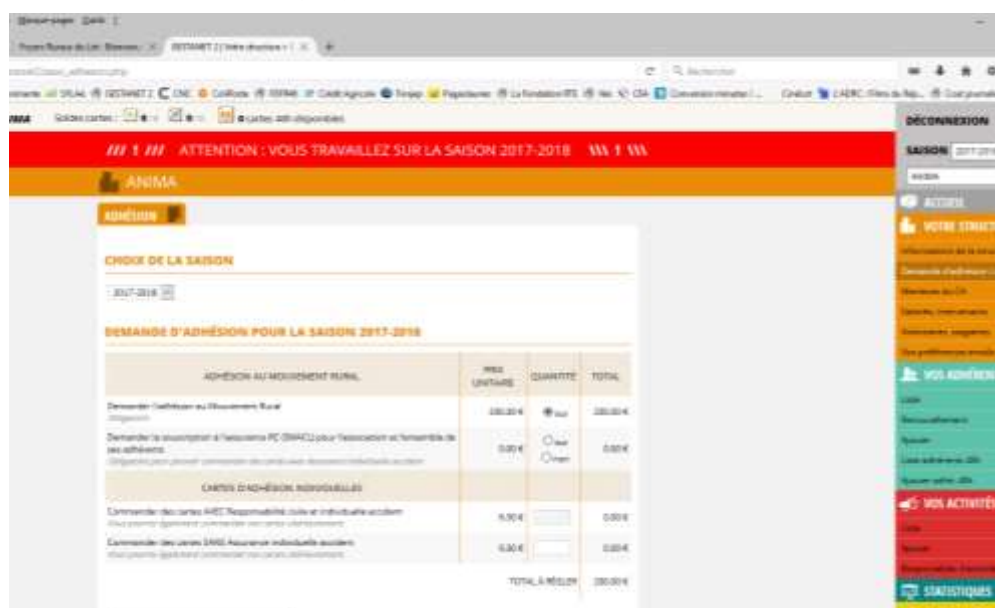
/// ! /// ATTENTION : VOUS TRAVAILLEZ SUR LA SAISON 2017-2018 \\\ ! \\\

ANIMA

ADHÉSION

CHOIX DE LA SAISON

2017-2018

DEMANDE D'ADHÉSION POUR LA SAISON 2017-2018

| ADHÉSION AU MOUVEMENT RURAL | PRIX UNITAIRE | QUANTITÉ | TOTAL |
|---|---|---|---|
| Demander l'adhésion au Mouvement Rural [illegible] | 200,00 € | Oui | 200,00 € |
| Demander la souscription à l'assurance PC (SMACL) pour l'association et l'ensemble de ses adhérents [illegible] | 0,00 € | Oui Non | 0,00 € |
| CARTES D'ADHÉSION INDIVIDUELLES | | | |
| Commander des cartes AVEC Responsabilité civile et individuelle accident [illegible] | 6,00 € | | 0,00 € |
| Commander des cartes SANS Assurance individuelle accident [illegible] | 0,00 € | | 0,00 € |
| | TOTAL À RÉGLER | | 200,00 € |

DÉCONNEXION

SAISON 2017-2018

ACCUEIL

VOTRE STRUCT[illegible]

VOS ADHÉREN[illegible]

VOS ACTIVITÉS

STATISTIQUES